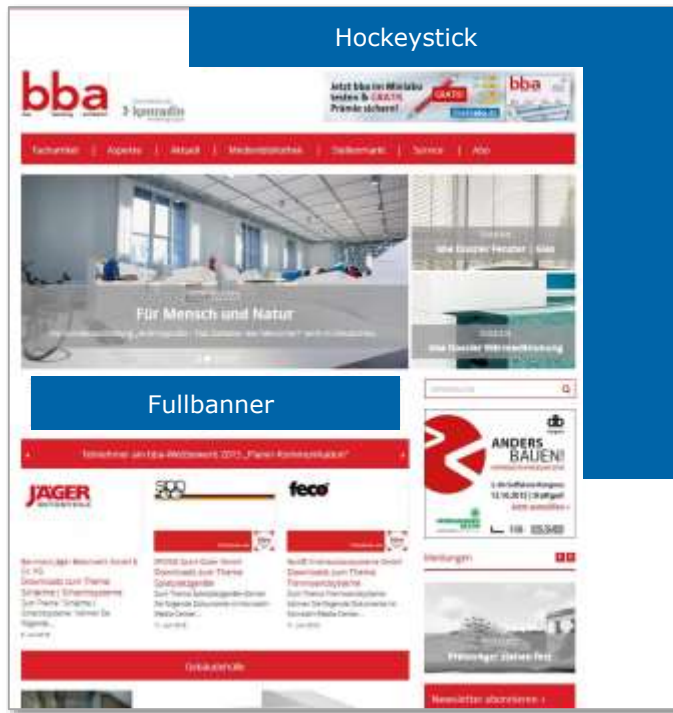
Hockeystick

bba

Jetzt bba im Miniabo testen & GRATIS Prämie sichern!

bba

Fachartikel | Aspekte | Aktuell | Mediendatenbank | Stellenmarkt | Service | Abo

Für Mensch und Natur

Fullbanner

JÄGER

feco

ANDERS BAUEN!

Downloads zum Thema

Downloads zum Thema

Downloads zum Thema

Newsletter abonnieren ›